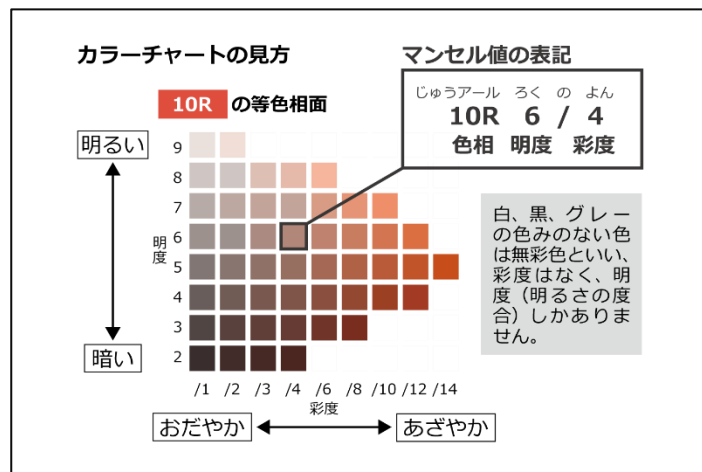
カラーチャートの見方

マンセル値の表記

じゅうアール　ろく　の　よん
10R　6　/　4
色相　明度　彩度

10R の等色相面

明るい

明度

暗い

9
8
7
6
5
4
3
2

/1　/2　/3　/4　/6　/8　/10　/12　/14

彩度

おだやか　あざやか

白、黒、グレーの色みのない色は無彩色といい、彩度はなく、明度（明るさの度合）しかありません。